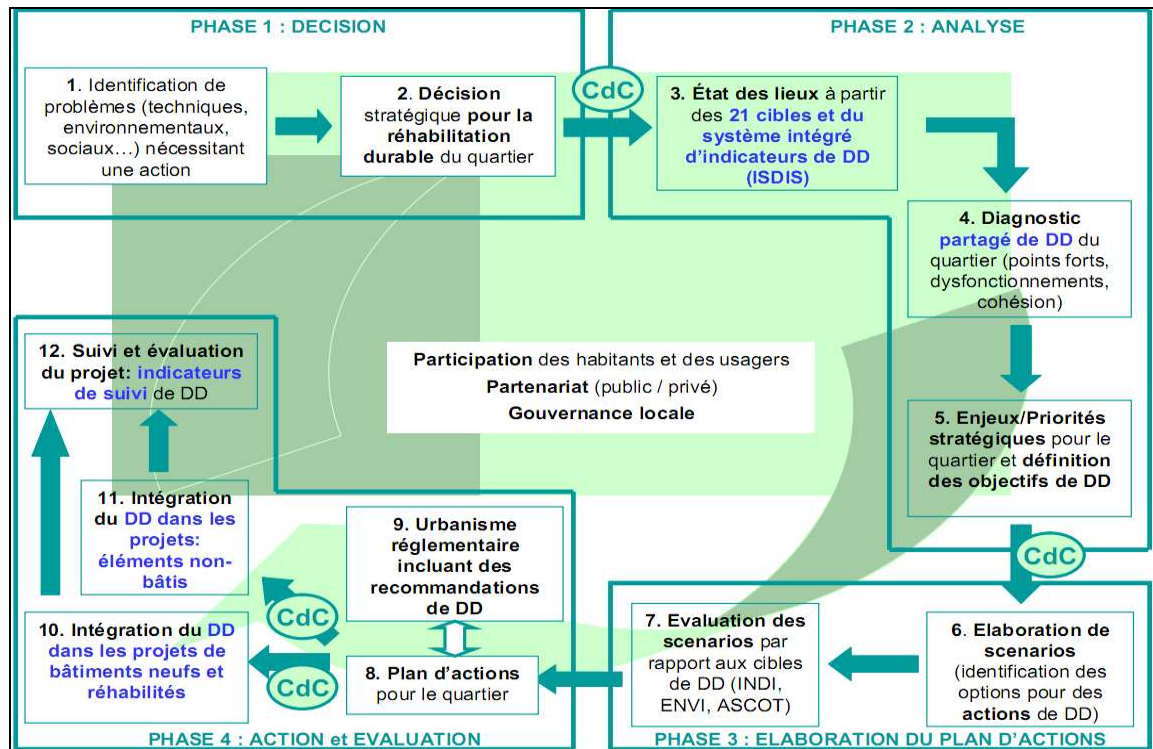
PHASE 1 : DECISION

1. Identification de problèmes (techniques, environnementaux, sociaux…) nécessitant une action

2. Décision stratégique pour la réhabilitation durable du quartier

CdC

PHASE 2 : ANALYSE

3. État des lieux à partir des 21 cibles et du système intégré d'indicateurs de DD (ISDIS)

4. Diagnostic partagé de DD du quartier (points forts, dysfonctionnements, cohésion)

5. Enjeux/Priorités stratégiques pour le quartier et définition des objectifs de DD

CdC

Participation des habitants et des usagers

Partenariat (public / privé)

Gouvernance locale

12. Suivi et évaluation du projet: indicateurs de suivi de DD

11. Intégration du DD dans les projets: éléments non-bâtis

9. Urbanisme réglementaire incluant des recommandations de DD

CdC

10. Intégration du DD dans les projets de bâtiments neufs et réhabilités

CdC

8. Plan d'actions pour le quartier

7. Evaluation des scenarios par rapport aux cibles de DD (INDI, ENVI, ASCOT)

6. Elaboration de scenarios (identification des options pour des actions de DD)

PHASE 4 : ACTION et EVALUATION

PHASE 3 : ELABORATION DU PLAN D'ACTIONS